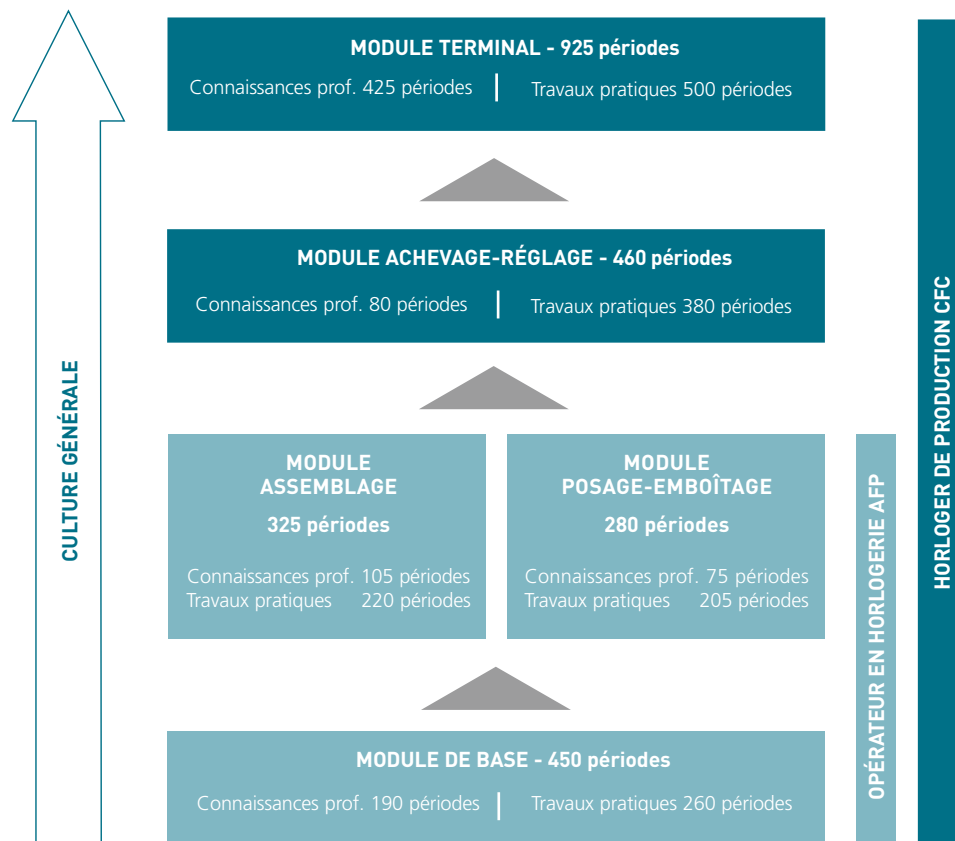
MODULE TERMINAL - 925 périodes

Connaissances prof. 425 périodes | Travaux pratiques 500 périodes

MODULE ACHEVAGE-RÉGLAGE - 460 périodes

Connaissances prof. 80 périodes | Travaux pratiques 380 périodes

MODULE ASSEMBLAGE

325 périodes

Connaissances prof. 105 périodes
Travaux pratiques 220 périodes

MODULE POSAGE-EMBOÎTAGE

280 périodes

Connaissances prof. 75 périodes
Travaux pratiques 205 périodes

MODULE DE BASE - 450 périodes

Connaissances prof. 190 périodes | Travaux pratiques 260 périodes

CULTURE GÉNÉRALE

OPÉRATEUR EN HORLOGERIE AFP

HORLOGER DE PRODUCTION CFC